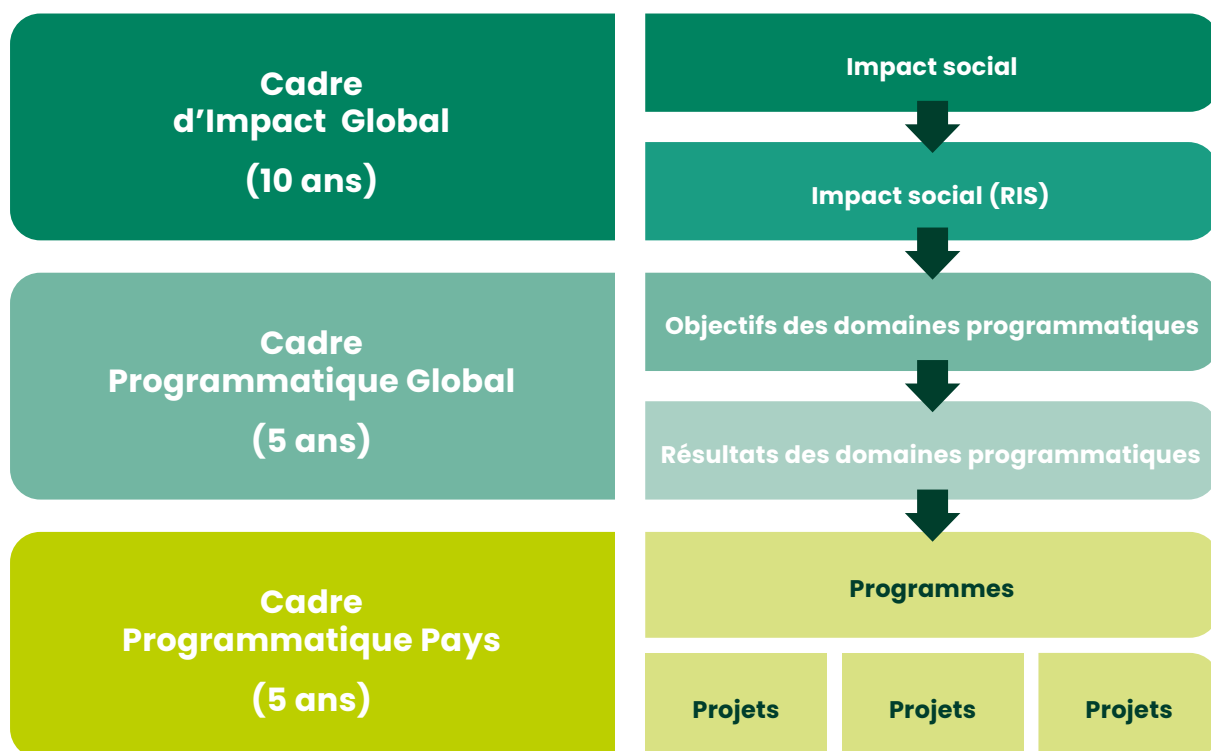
Cadre d’Impact Global
(10 ans)

Impact social

Impact social (RIS)

Cadre Programmatique Global
(5 ans)

Objectifs des domaines programmatiques

Résultats des domaines programmatiques

Cadre Programmatique Pays
(5 ans)

Programmes

Projets

Projets

Projets